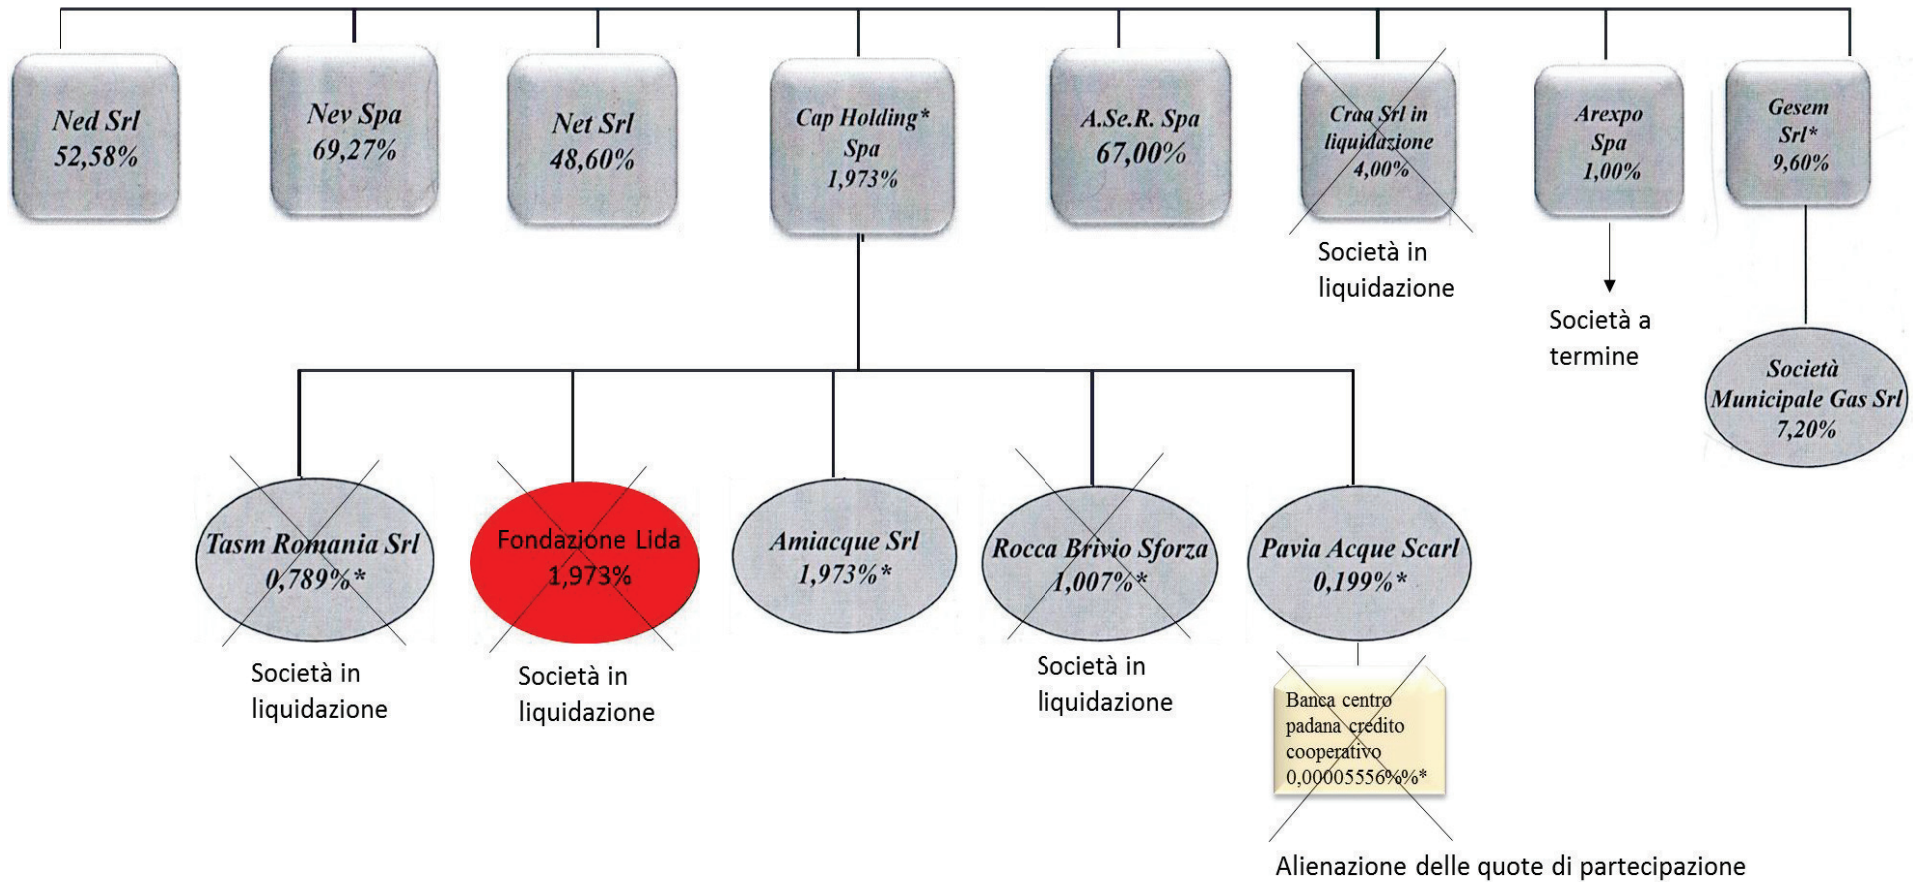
Ned Srl
52,58%

Nev Spa
69,27%

Net Srl
48,60%

Cap Holding*
Spa
1,973%

A.Se.R. Spa
67,00%

Craa Srl in liquidazione
4,00%

Società in liquidazione

Arexpo
Spa
1,00%

Società a termine

Gesem
Srl*
9,60%

Società Municipale Gas Srl
7,20%

Tasm Romania Srl
0,789%*

Società in liquidazione

Fondazione Lida
1,973%

Società in liquidazione

Amiacque Srl
1,973%*

Rocca Brivio Sforza
1,007%*

Società in liquidazione

Pavia Acque Scarl
0,199%*

Banca centro padana credito cooperativo
0,00005556%%*

Alienazione delle quote di partecipazione